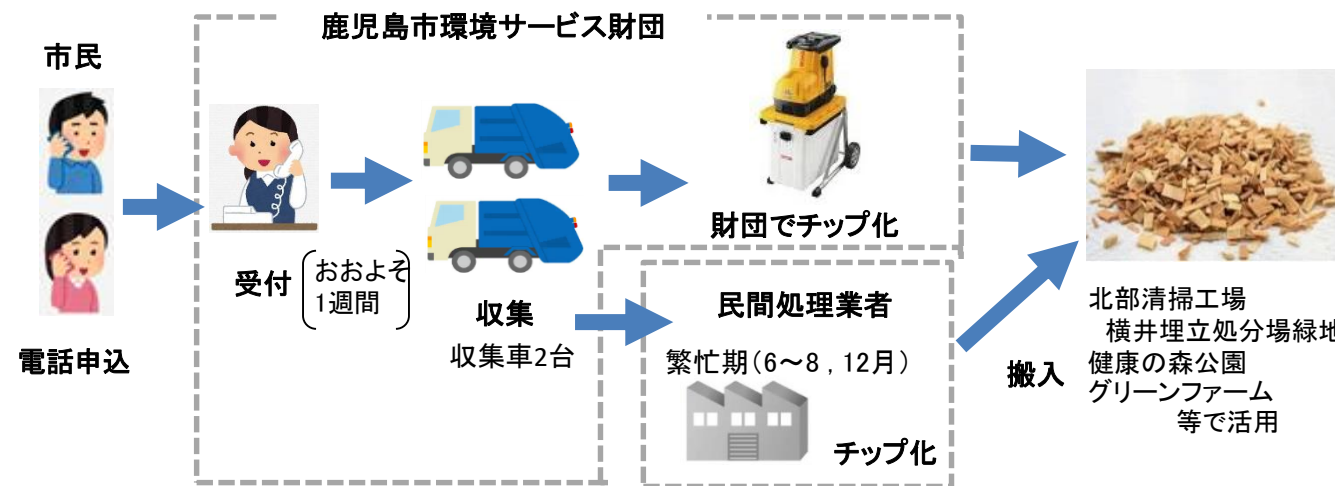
市民

電話申込

鹿児島市環境サービス財団

受付

おおよそ
1週間

収集

収集車2台

財団でチップ化

民間処理業者

繁忙期（6～8，12月）

チップ化

搬入

北部清掃工場
横井埋立処分場緑地
健康の森公園
グリーンファーム
等で活用